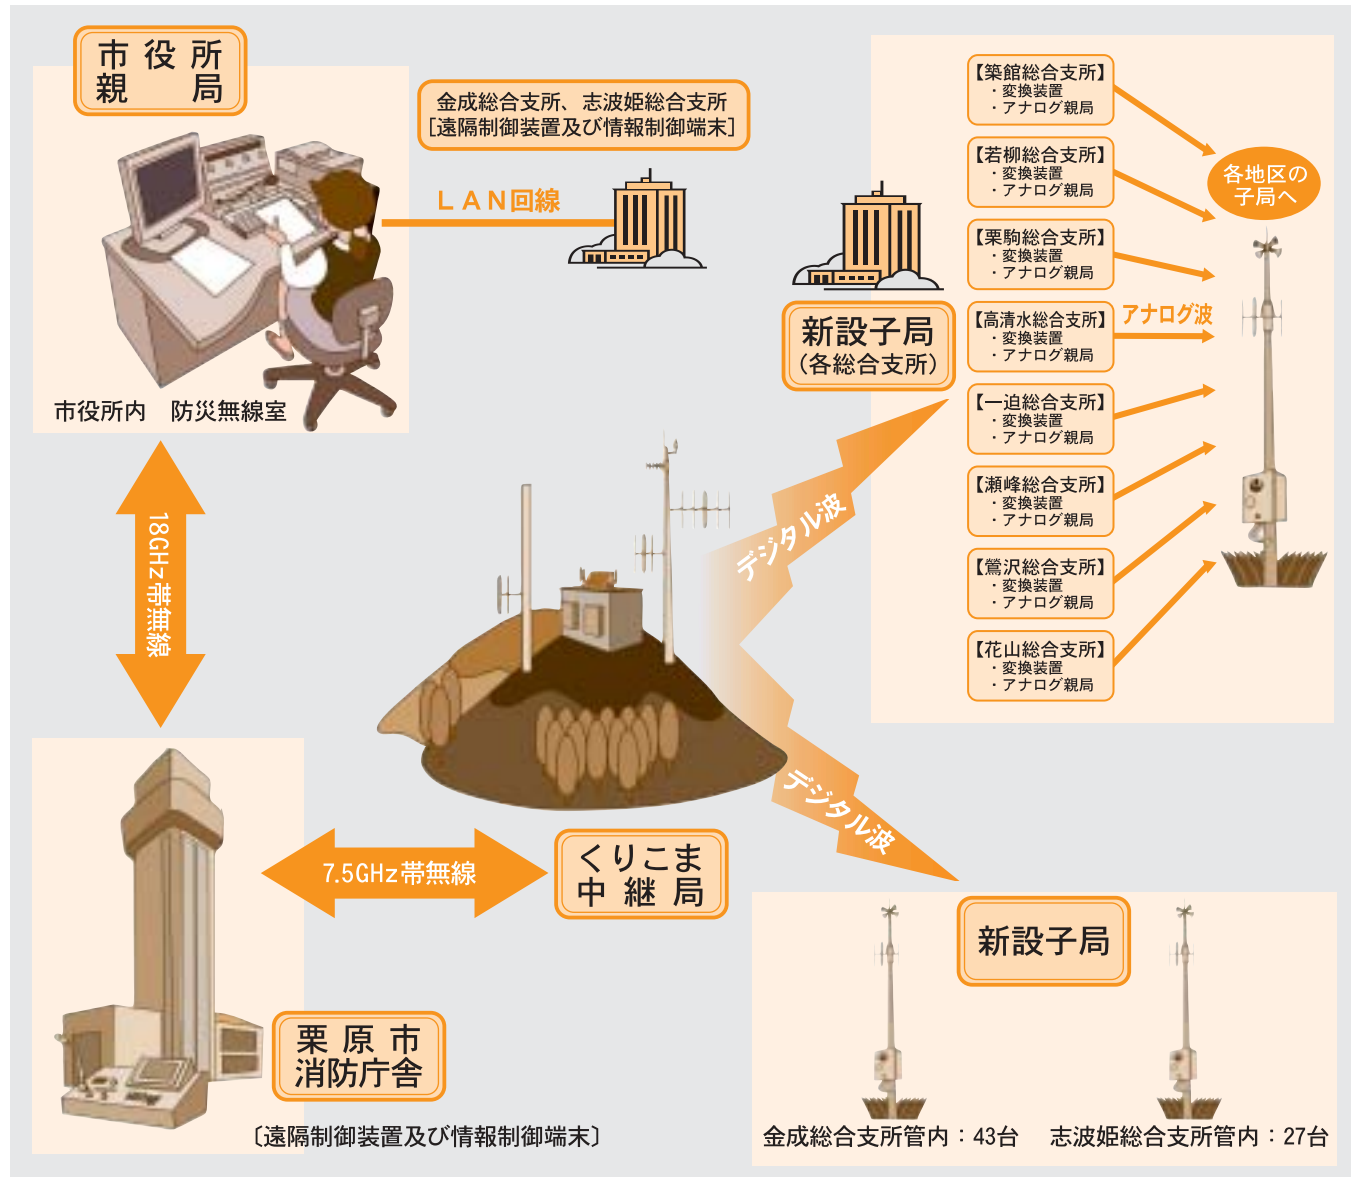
市役所
親局

市役所内　防災無線室

金成総合支所、志波姫総合支所
[遠隔制御装置及び情報制御端末]

ＬＡＮ回線

新設子局
（各総合支所）

【築館総合支所】
・変換装置
・アナログ親局

【若柳総合支所】
・変換装置
・アナログ親局

【栗駒総合支所】
・変換装置
・アナログ親局

【高清水総合支所】
・変換装置
・アナログ親局

【一迫総合支所】
・変換装置
・アナログ親局

【瀬峰総合支所】
・変換装置
・アナログ親局

【鶯沢総合支所】
・変換装置
・アナログ親局

【花山総合支所】
・変換装置
・アナログ親局

各地区の子局へ

アナログ波

デジタル波

18GHz帯無線

デジタル波

7.5GHz帯無線

くりこま
中継局

栗原市
消防庁舎

〔遠隔制御装置及び情報制御端末〕

新設子局

金成総合支所管内：43台　志波姫総合支所管内：27台